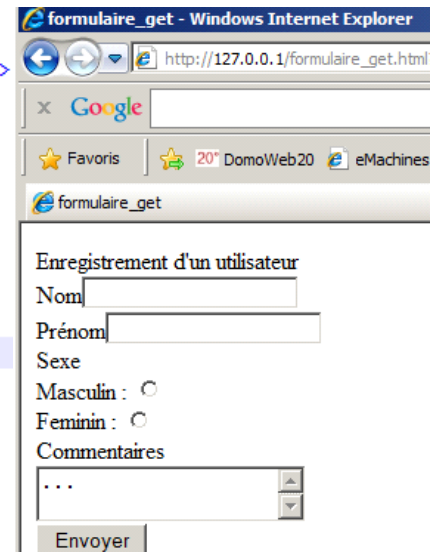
formulaire_get - Windows Internet Explorer

http://127.0.0.1/formulaire_get.html

x Google

Favoris | 20° DomoWeb20 eMachines

formulaire_get

Enregistrement d'un utilisateur

Nom

Prénom

Sexe

Masculin :

Feminin :

Commentaires

...

Envoyer